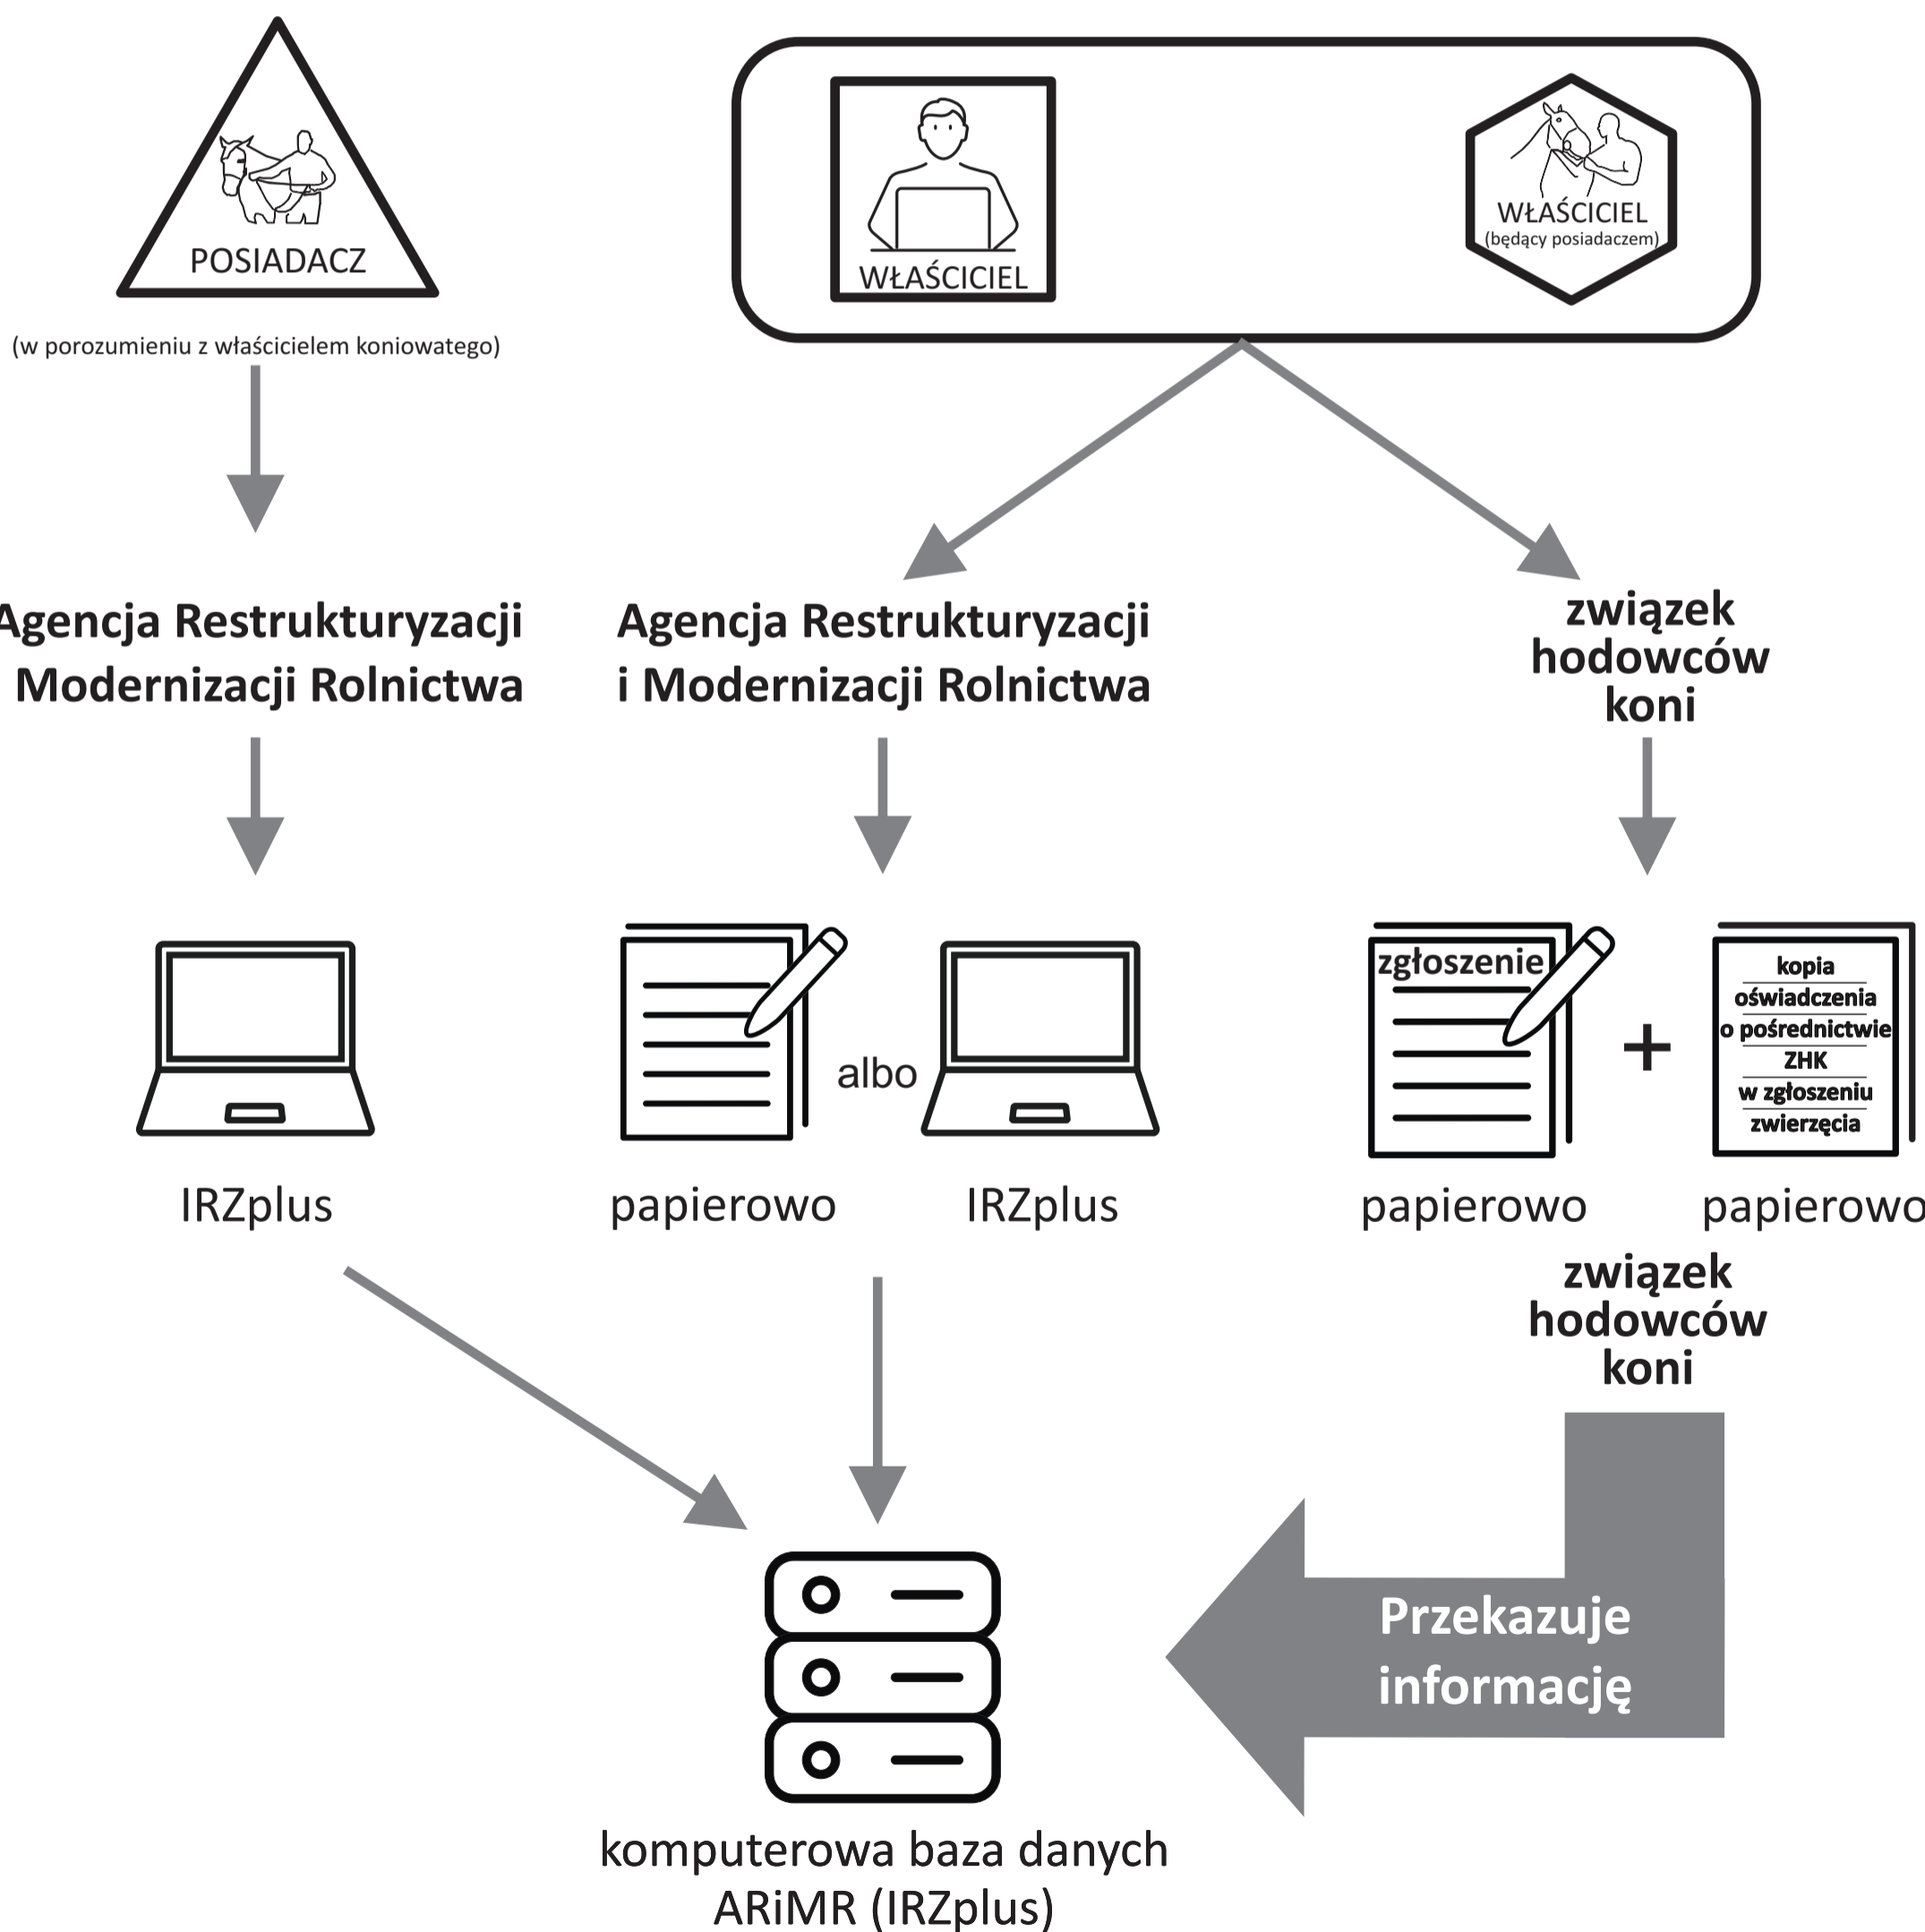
POSIADACZ

(w porozumieniu z właścicielem koniowatego)

WŁAŚCICIEL

WŁAŚCICIEL
(będący posiadaczem)

Agencja Restrukturyzacji Modernizacji Rolnictwa

Agencja Restrukturyzacji i Modernizacji Rolnictwa

związek hodowców koni

IRZplus

papierowo albo IRZplus

zgłoszenie

+

kopia oświadczenia o pośrednictwie ZHK w zgłoszeniu zwierzęcia

papierowo

papierowo

związek hodowców koni

Przekazuje informację

komputerowa baza danych ARiMR (IRZplus)